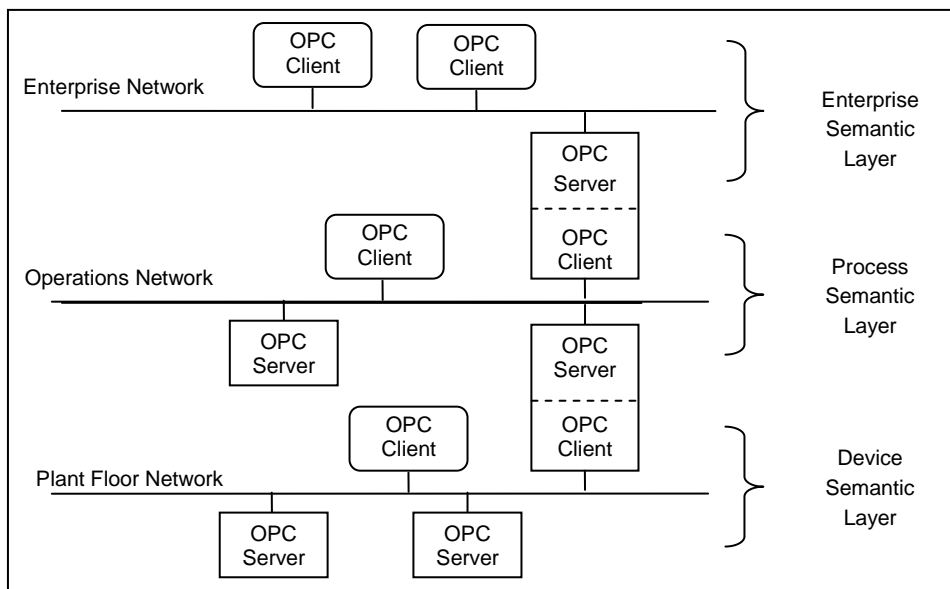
OPC Client

OPC Client

Enterprise Network

Enterprise Semantic Layer

OPC Server

OPC Client

OPC Client

Operations Network

Process Semantic Layer

OPC Server

OPC Server

OPC Client

OPC Client

Plant Floor Network

Device Semantic Layer

OPC Server

OPC Server